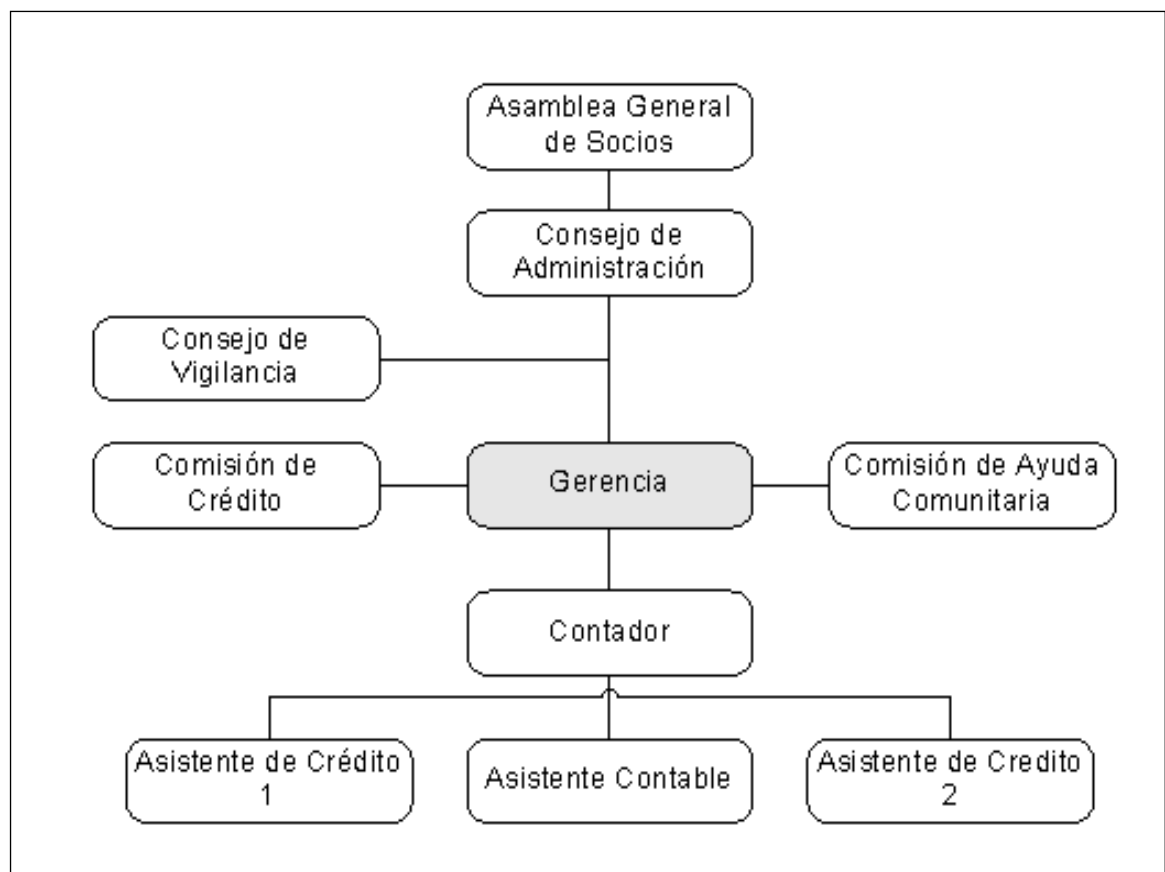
Asamblea General de Socios

Consejo de Administración

Consejo de Vigilancia

Comisión de Crédito

Gerencia

Comisión de Ayuda Comunitaria

Contador

Asistente de Crédito 1

Asistente Contable

Asistente de Credito 2